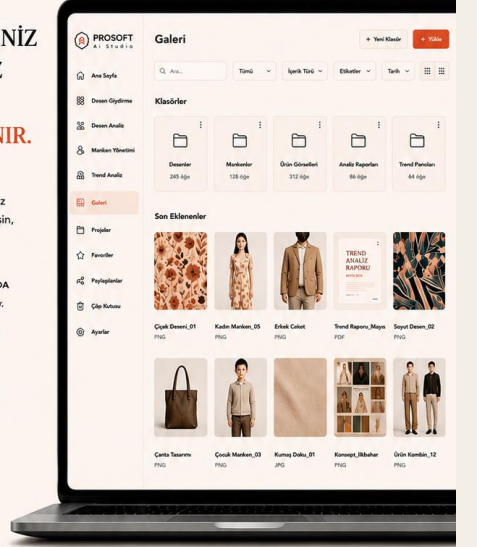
NİZ
Z

NIR.

z
sin,

DA
r.

PROSOFT
Ai Studio

Ana Sayfa
Desen Giydirme
Desen Analiz
Manken Yönetimi
Trend Analiz
Galeri
Projeler
Favoriler
Paylaşılanlar
Çöp Kutusu
Ayarlar

Galeri

+ Yeni Klasör
+ Yükle

Ara...
Tümü
İçerik Türü
Etiketler
Tarih

Klasörler

Desenler
245 öğe

Mankenler
128 öğe

Ürün Görselleri
312 öğe

Analiz Raporları
86 öğe

Trend Panoları
64 öğe

Son Eklenenler

TREND ANALİZ RAPORU

Çiçek Deseni_01
PNG

Kadın Manken_05
PNG

Erkek Ceket
PNG

Trend Raporu_Mayıs
PDF

Soyut Desen_02
PNG

Çanta Tasarımı
PNG

Çocuk Manken_03
PNG

Kumaş Doku_01
JPG

Konsept_İlkbahar
PNG

Ürün Kombin_12
PNG